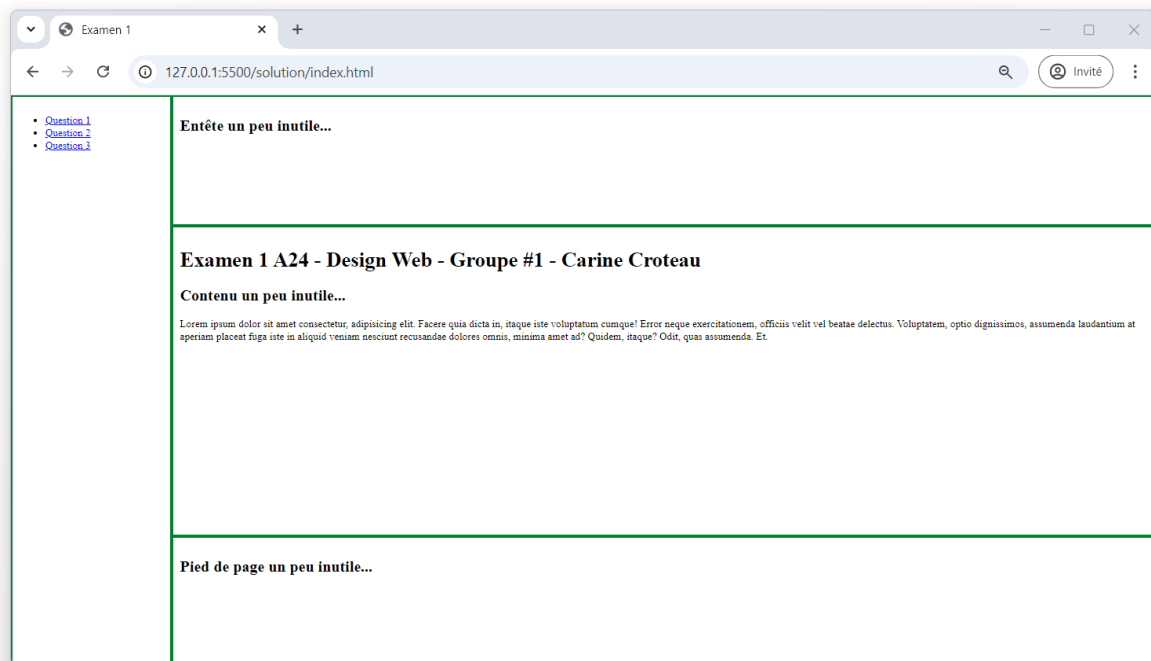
Examen 1
127.0.0.1:5500/solution/index.html
Invité

- Question 1
- Question 2
- Question 3

Entête un peu inutile...

Examen 1 A24 - Design Web - Groupe #1 - Carine Croteau

Contenu un peu inutile...

Lorem ipsum dolor sit amet consectetur, adipisicing elit. Facere quia dicta in, itaque iste voluptatum cumque! Error neque exercitationem, officiis velit vel beatae delectus. Voluptatem, optio dignissimos, assumenda laudantium at aperiam placeat fuga iste in aliquid veniam nesciunt recusandae dolores omnis, minima amet ad? Quidem, itaque? Odit, quas assumenda. Et.

Pied de page un peu inutile...